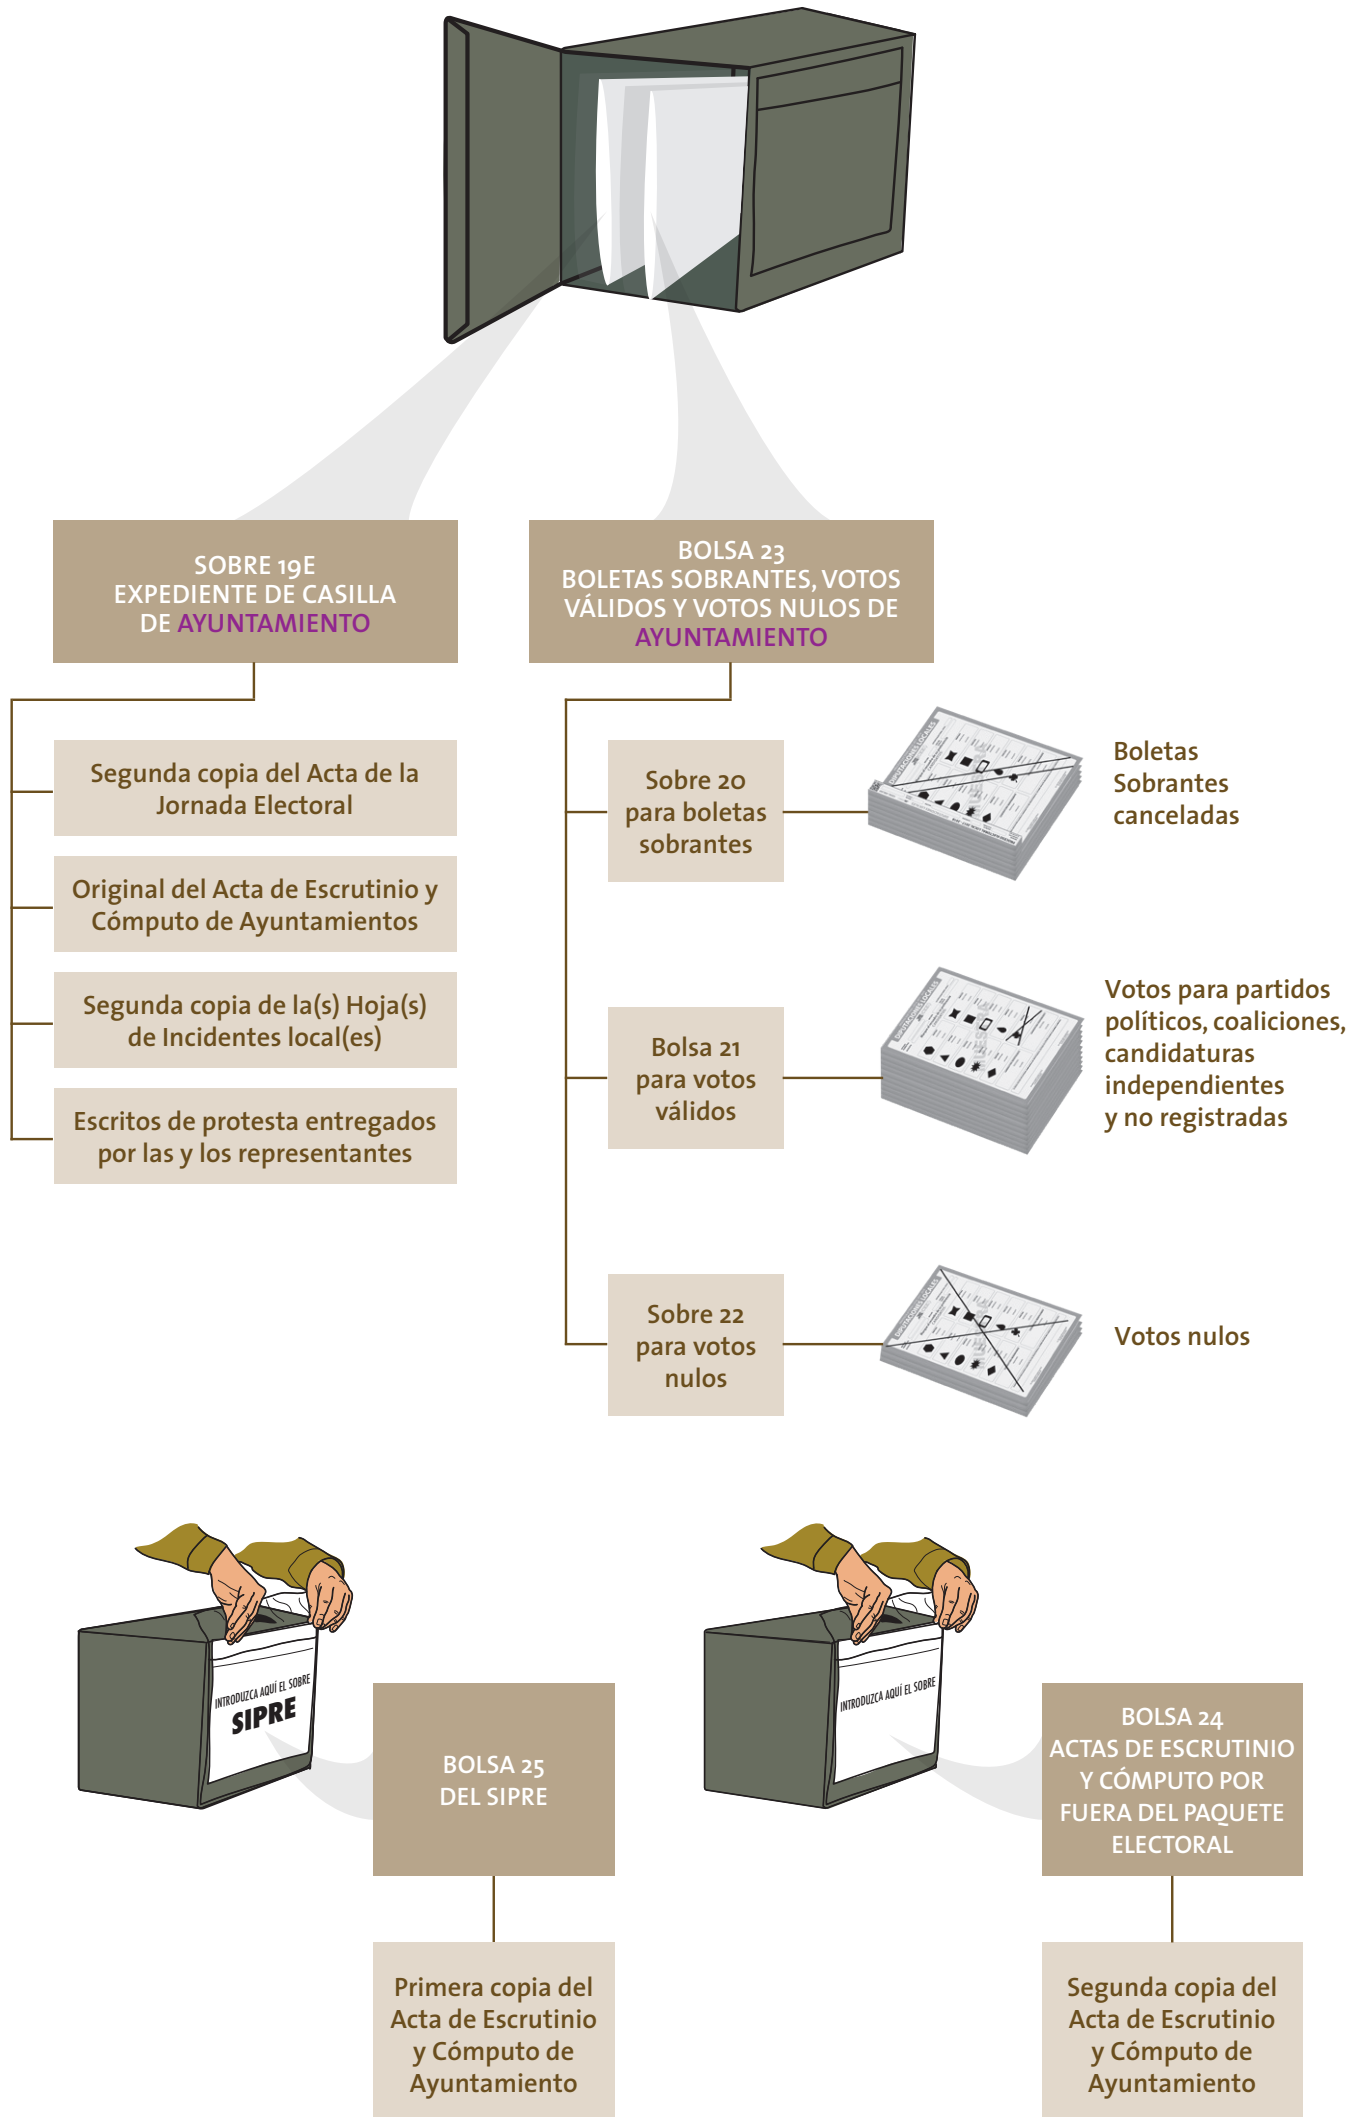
SOBRE 19E
EXPEDIENTE DE CASILLA
DE AYUNTAMIENTO

BOLSA 23
BOLETAS SOBRANTES, VOTOS VÁLIDOS Y VOTOS NULOS DE AYUNTAMIENTO

Segunda copia del Acta de la Jornada Electoral

Original del Acta de Escrutinio y Cómputo de Ayuntamientos

Segunda copia de la(s) Hoja(s) de Incidentes local(es)

Escritos de protesta entregados por las y los representantes

Sobre 20 para boletas sobrantes

Boletas Sobrantes canceladas

Bolsa 21 para votos válidos

Votos para partidos políticos, coaliciones, candidaturas independientes y no registradas

Sobre 22 para votos nulos

Votos nulos

INTRODUZCA AQUÍ EL SOBRE
SIPRE

BOLSA 25
DEL SIPRE

Primera copia del Acta de Escrutinio y Cómputo de Ayuntamiento

INTRODUZCA AQUÍ EL SOBRE

BOLSA 24
ACTAS DE ESCRUTINIO Y CÓMPUTO POR FUERA DEL PAQUETE ELECTORAL

Segunda copia del Acta de Escrutinio y Cómputo de Ayuntamiento